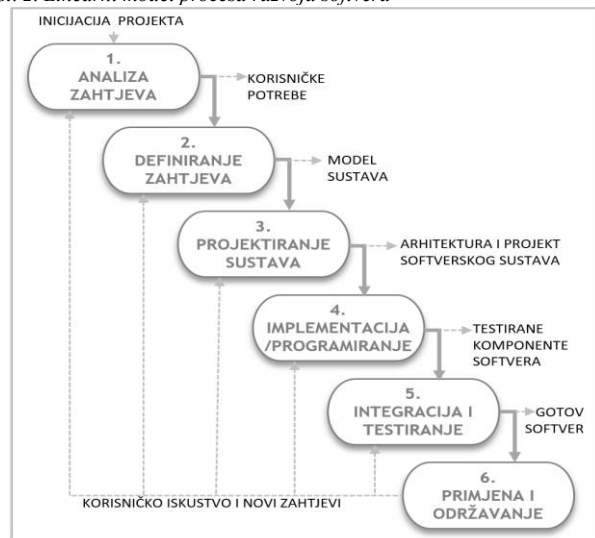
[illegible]. 2. Linearni model procesa razvoja softvera

INICIJACIJA PROJEKTA

1.
ANALIZA
ZAHTJEVA

KORISNIČKE
POTREBE

2.
DEFINIRANJE
ZAHTJEVA

MODEL
SUSTAVA

3.
PROJEKTIRANJE
SUSTAVA

ARHITEKTURA I PROJEKT
SOFTVERSKOG SUSTAVA

4.
IMPLEMENTACIJA
/PROGRAMIRANJE

TESTIRANE
KOMPONENTE
SOFTVERA

5.
INTEGRACIJA I
TESTIRANJE

GOTOV
SOFTVER

6.
PRIMJENA I
ODRŽAVANJE

KORISNIČKO ISKUSTVO I NOVI ZAHTJEVI